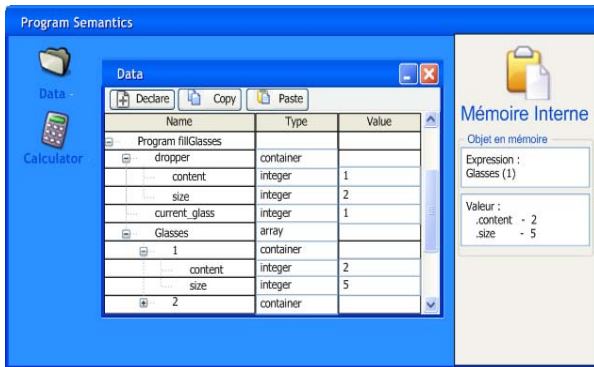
Program Semantics

Data

Calculator

Data

Declare Copy Paste

| Name | Type | Value |
|---|---|---|
| Program fillGlasses | | |
| dropper | container | |
| content | integer | 1 |
| size | integer | 2 |
| current_glass | integer | 1 |
| Glasses | array | |
| 1 | container | |
| content | integer | 2 |
| size | integer | 5 |
| 2 | container | |

Mémoire Interne

Objet en mémoire

Expression :
Glasses (1)

Valeur :
.content - 2
.size - 5